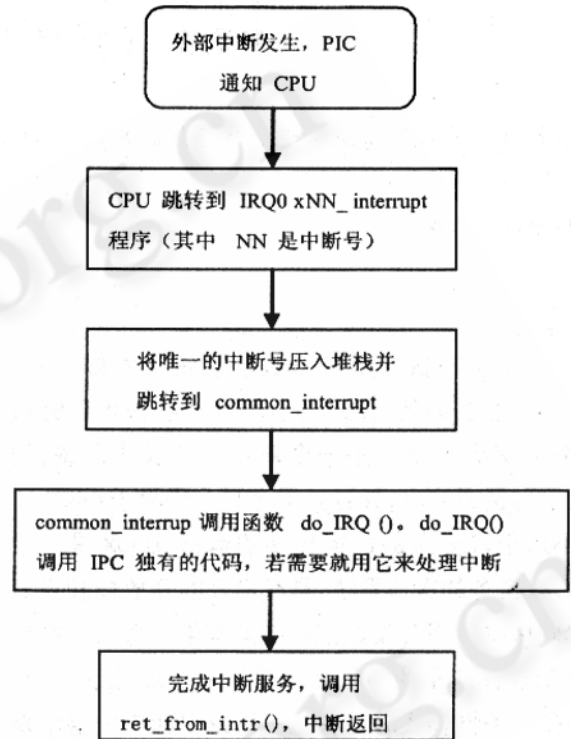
外部中断发生，PIC 通知 CPU

CPU 跳转到 IRQ0 xNN_ interrupt 程序（其中 NN 是中断号）

将唯一的中断号压入堆栈并跳转到 common_interrupt

common_interrup 调用函数 do_IRQ ()。do_IRQ() 调用 IPC 独有的代码，若需要就用它来处理中断

完成中断服务，调用 ret_from_intr()，中断返回